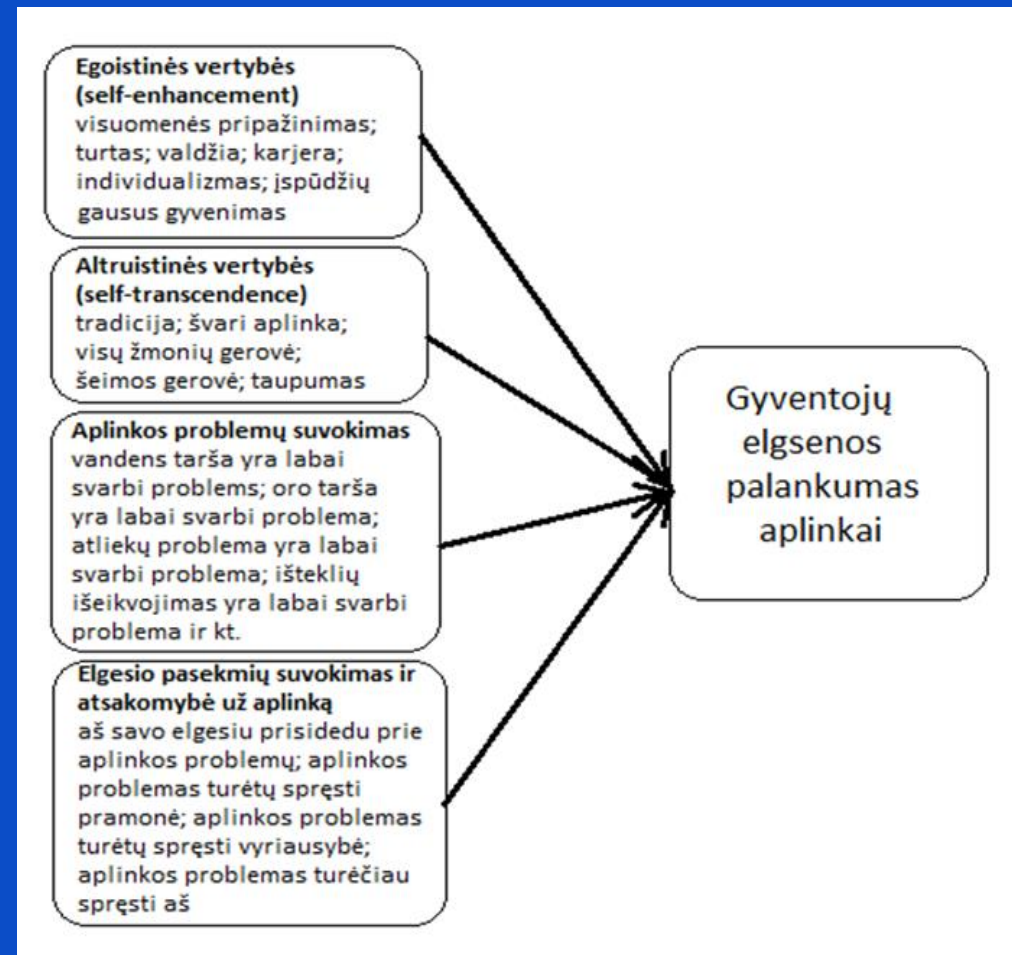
**Egoistinės vertybės (self-enhancement)**
visuomenės pripažinimas; turtas; valdžia; karjera; individualizmas; įspūdžių gausus gyvenimas

**Altruistinės vertybės (self-transcendence)**
tradicija; švari aplinka; visų žmonių gerovė; šeimos gerovė; taupumas

**Aplinkos problemų suvokimas**
vandens tarša yra labai svarbi problems; oro tarša yra labai svarbi problema; atliekų problema yra labai svarbi problema; išteklių išeikvojimas yra labai svarbi problema ir kt.

**Elgesio pasekmių suvokimas ir atsakomybė už aplinką**
aš savo elgesiu prisidedu prie aplinkos problemų; aplinkos problemas turėtų spręsti pramonė; aplinkos problemas turėtų spręsti vyriausybė; aplinkos problemas turėčiau spręsti aš

Gyventojų elgsenos palankumas aplinkai